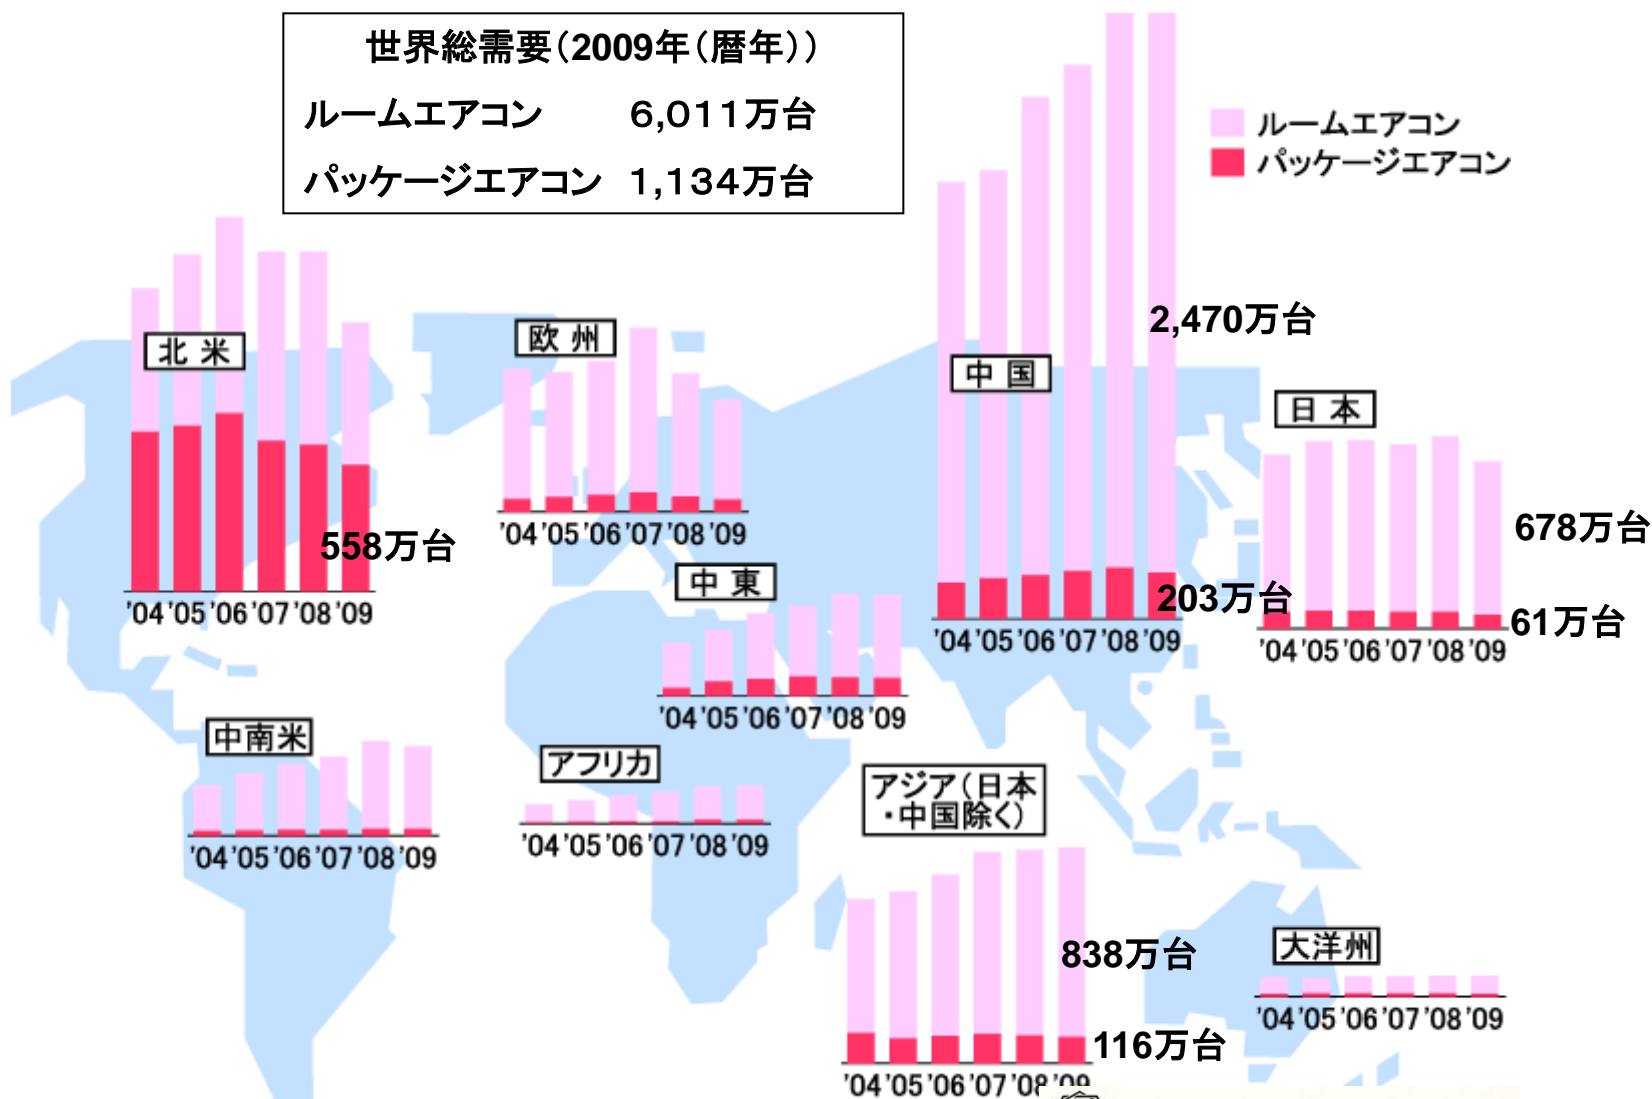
世界総需要(2009年(暦年))
ルームエアコン 6,011万台
パッケージエアコン 1,134万台

ルームエアコン
パッケージエアコン

北米
558万台
'04 '05 '06 '07 '08 '09

欧州
'04 '05 '06 '07 '08 '09

中国
2,470万台
203万台
'04 '05 '06 '07 '08 '09

日本
678万台
61万台
'04 '05 '06 '07 '08 '09

中東
'04 '05 '06 '07 '08 '09

中南米
'04 '05 '06 '07 '08 '09

アフリカ
'04 '05 '06 '07 '08 '09

アジア(日本・中国除く)
838万台
116万台
'04 '05 '06 '07 '08 '09

大洋州
'04 '05 '06 '07 '08 '09